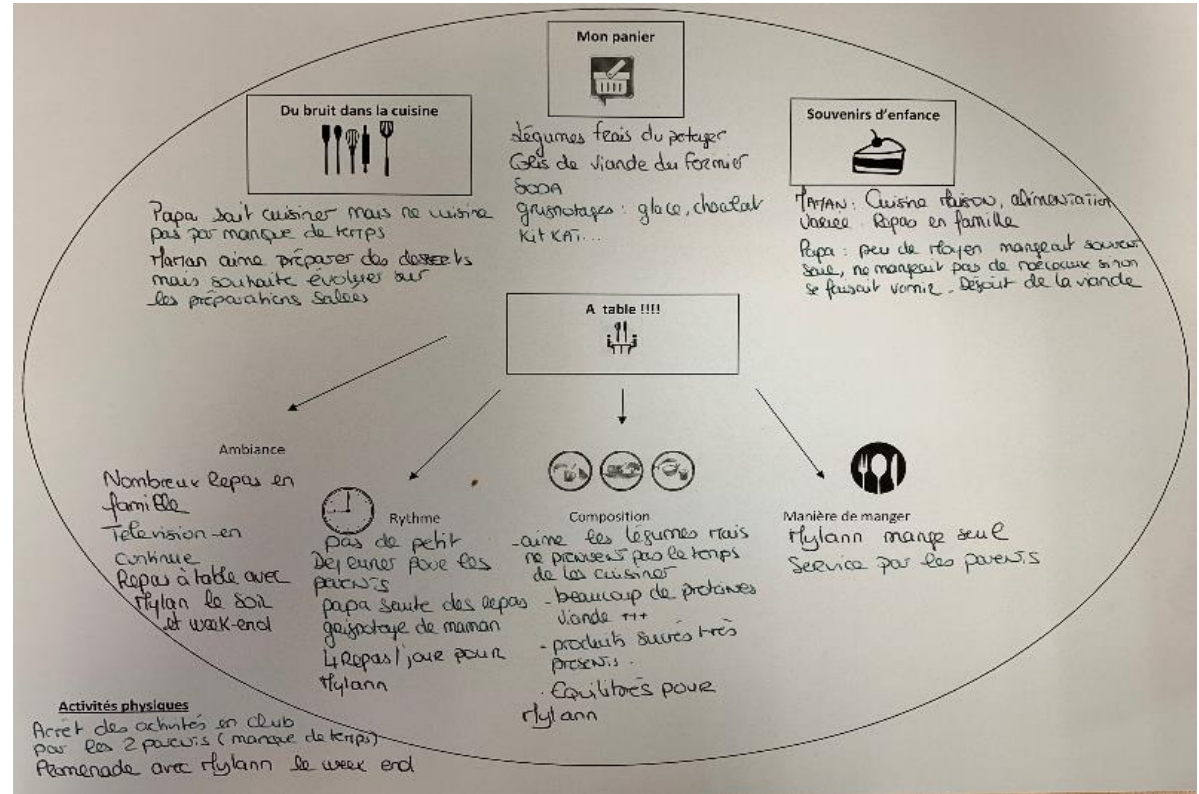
Mon panier

Légumes frais du potager
Colis de viande du fermier
SODA
grignotages : glace, chocolat
KitKat...

Du bruit dans la cuisine

Papa sait cuisiner mais ne cuisine pas par manque de temps
Maman aime préparer des desserts mais souhaite évoluer sur les préparations salées

Souvenirs d'enfance

Maman : Cuisine maison, alimentation variée . Repas en famille
Papa : peu de moyen mangeait souvent seul, ne mangeait pas de morceaux sinon se faisait vomir . Dégoût de la viande

A table !!!!

Ambiance
Nombreux Repas en famille
Television en continue
Repas à table avec Mylan le soir et week-end

Rythme
pas de petit Dejeuner pour les parents
papa saute des repas
grignotage de maman
4 Repas / jour pour Mylann

Composition
-aime les légumes mais ne prennent pas le temps de les cuisiner
- beaucoup de protéines viande +++
- produits sucrés très présents .
. Equilibrés pour Mylann

Manière de manger
Mylann mange seul
Service par les parents

Activités physiques
Arrêt des activités en club par les 2 parents ( manque de temps)
Promenade avec Mylann le week end